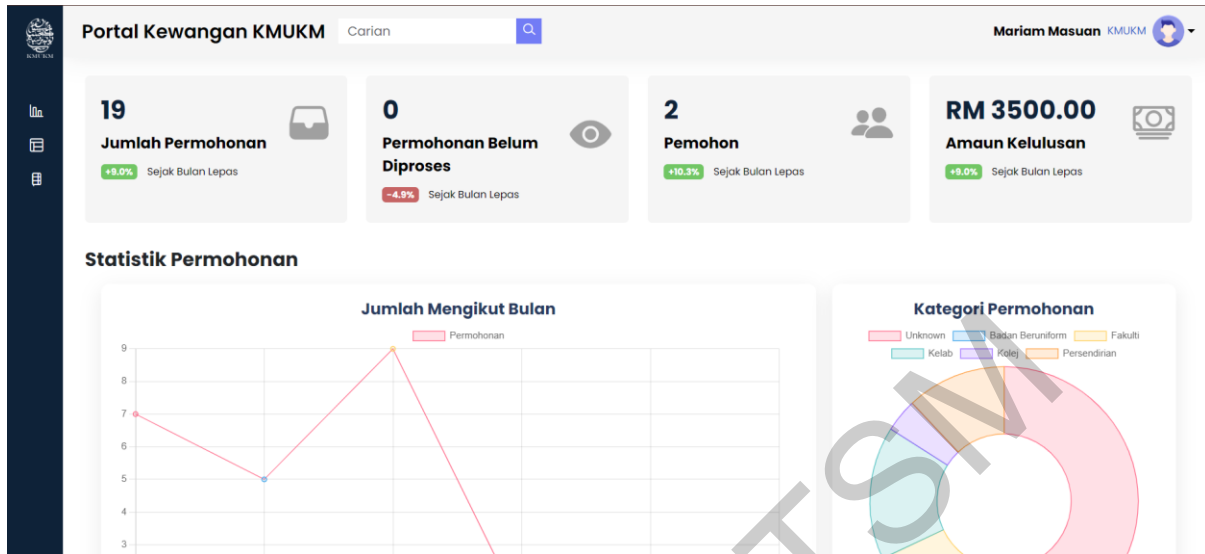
KMUKM

Portal Kewangan KMUKM

Carian

Mariam Masuan KMUKM

19
Jumlah Permohonan
+9.0% Sejak Bulan Lepas

0
Permohonan Belum Diproses
-4.9% Sejak Bulan Lepas

2
Pemohon
+10.3% Sejak Bulan Lepas

RM 3500.00
Amaun Kelulusan
+9.0% Sejak Bulan Lepas

Statistik Permohonan

Jumlah Mengikut Bulan

Permohonan

9
8
7
6
5
4
3

Kategori Permohonan

Unknown
Badan Beruniform
Fakulti
Kelab
Kolej
Persendirian

TSM